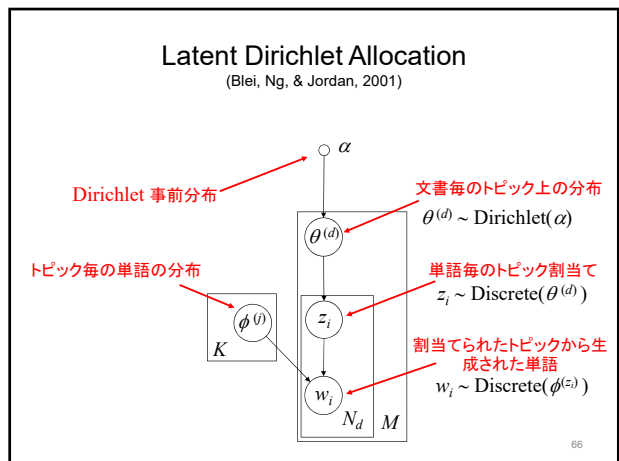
Latent Dirichlet Allocation
(Blei, Ng, & Jordan, 2001)

$\alpha$

Dirichlet 事前分布

文書毎のトピック上の分布

$\theta^{(d)}$

$\theta^{(d)} \sim \text{Dirichlet}(\alpha)$

トピック毎の単語の分布

単語毎のトピック割当て

$z_i \sim \text{Discrete}(\theta^{(d)})$

$\phi^{(j)}$

$z_i$

$K$

割当てられたトピックから生成された単語

$w_i \sim \text{Discrete}(\phi^{(z_i)})$

$w_i$

$N_d$

$M$

66